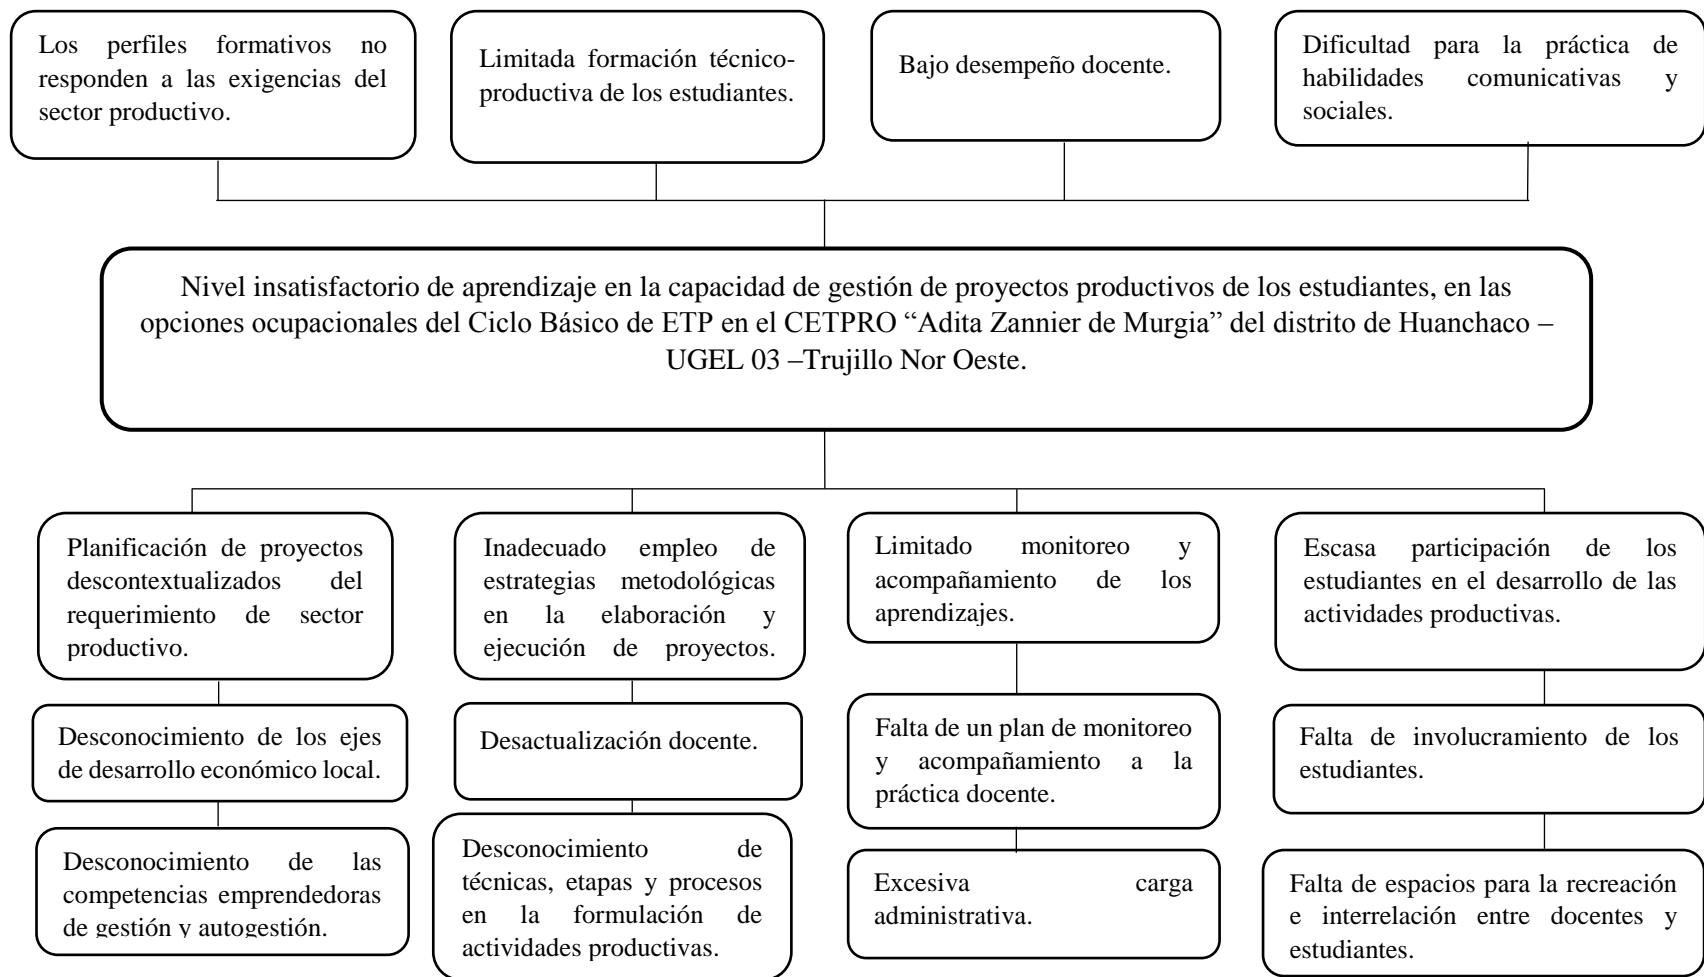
Los perfiles formativos no responden a las exigencias del sector productivo.

Limitada formación técnico-productiva de los estudiantes.

Bajo desempeño docente.

Dificultad para la práctica de habilidades comunicativas y sociales.

Nivel insatisfactorio de aprendizaje en la capacidad de gestión de proyectos productivos de los estudiantes, en las opciones ocupacionales del Ciclo Básico de ETP en el CETPRO "Adita Zannier de Murgia" del distrito de Huanchaco – UGEL 03 –Trujillo Nor Oeste.

Planificación de proyectos descontextualizados del requerimiento de sector productivo.

Desconocimiento de los ejes de desarrollo económico local.

Desconocimiento de las competencias emprendedoras de gestión y autogestión.

Inadecuado empleo de estrategias metodológicas en la elaboración y ejecución de proyectos.

Desactualización docente.

Desconocimiento de técnicas, etapas y procesos en la formulación de actividades productivas.

Limitado monitoreo y acompañamiento de los aprendizajes.

Falta de un plan de monitoreo y acompañamiento a la práctica docente.

Excesiva carga administrativa.

Escasa participación de los estudiantes en el desarrollo de las actividades productivas.

Falta de involucramiento de los estudiantes.

Falta de espacios para la recreación e interrelación entre docentes y estudiantes.